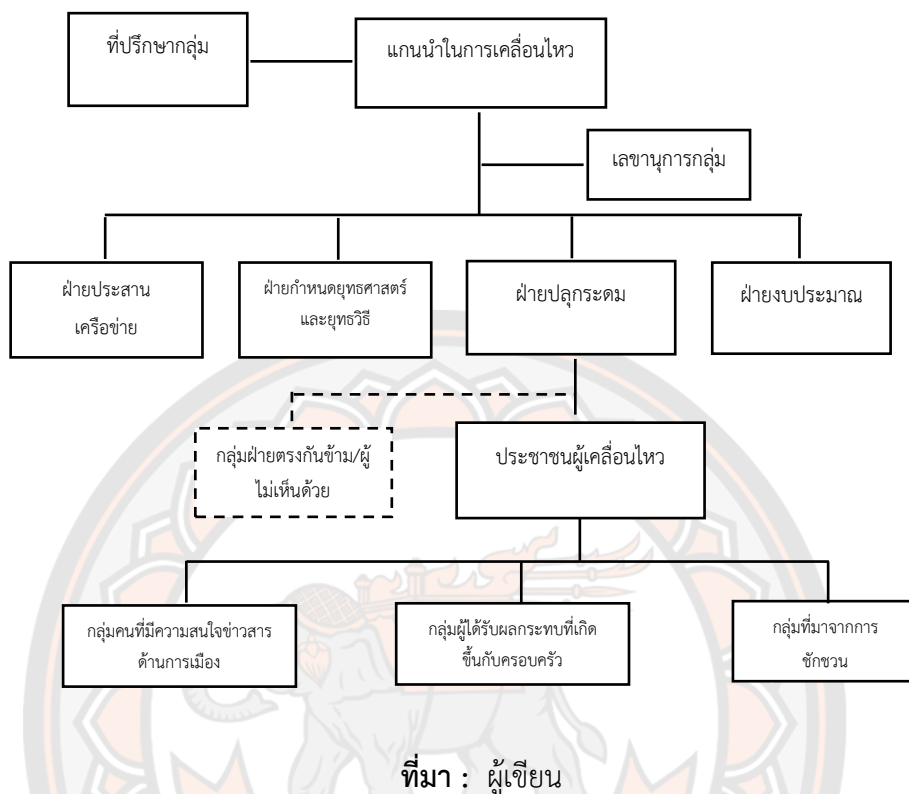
ที่ปรึกษากลุ่ม

แกนนำในการเคลื่อนไหว

เลขานุการกลุ่ม

ฝ่ายประสาน เครือข่าย

ฝ่ายกำหนดยุทธศาสตร์ และยุทธวิธี

ฝ่ายปลุกระดม

ฝ่ายงบประมาณ

กลุ่มฝ่ายตรงกันข้าม/ผู้ไม่เห็นด้วย

ประชาชนผู้เคลื่อนไหว

กลุ่มคนที่มีความสนใจข่าวสารด้านการเมือง

กลุ่มผู้ได้รับผลกระทบที่เกิดขึ้นกับครอบครัว

กลุ่มที่มาจากการชักชวน

ที่มา : ผู้เขียน